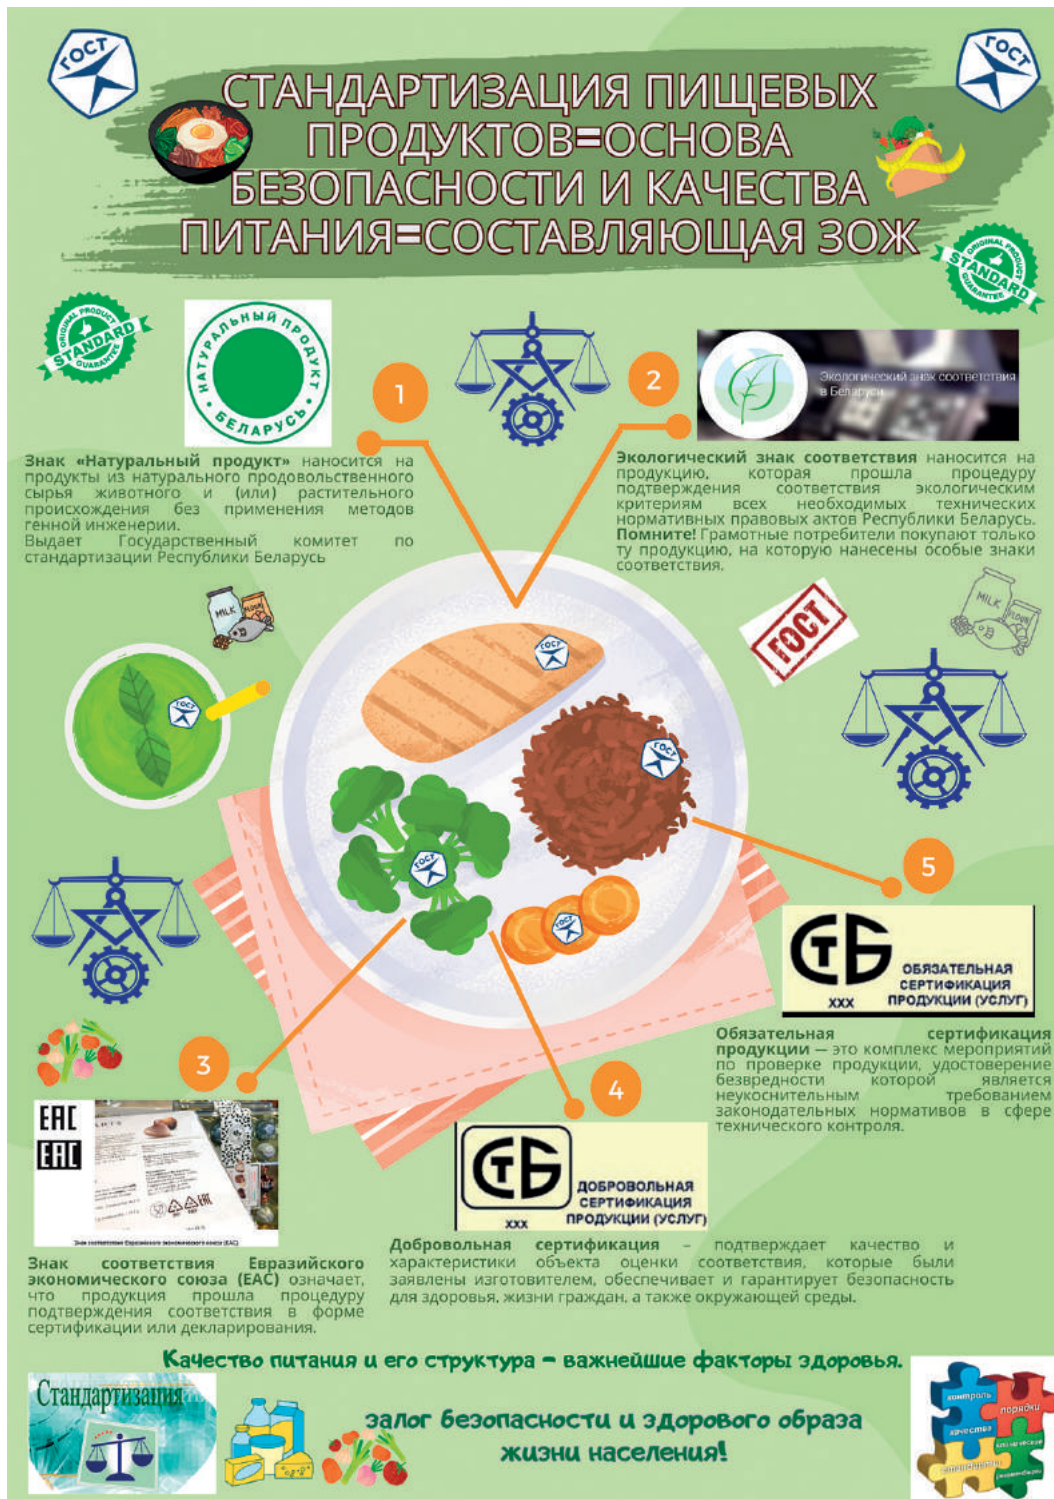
ГОСТ

ГОСТ

СТАНДАРТИЗАЦИЯ ПИЩЕВЫХ ПРОДУКТОВ=ОСНОВА БЕЗОПАСНОСТИ И КАЧЕСТВА ПИТАНИЯ=СОСТАВЛЯЮЩАЯ ЗОЖ

ORIGINAL PRODUCT STANDARD GUARANTEE

ORIGINAL PRODUCT STANDARD GUARANTEE

НАТУРАЛЬНЫЙ ПРОДУКТ БЕЛАРУСЬ

1

2

Экологический знак соответствия в Беларуси

Знак «Натуральный продукт» наносится на продукты из натурального продовольственного сырья животного и (или) растительного происхождения без применения методов генной инженерии.
Выдает Государственный комитет по стандартизации Республики Беларусь

Экологический знак соответствия наносится на продукцию, которая прошла процедуру подтверждения соответствия экологическим критериям всех необходимых технических нормативных правовых актов Республики Беларусь. Помните! Грамотные потребители покупают только ту продукцию, на которую нанесены особые знаки соответствия.

MILK FLOUR

ГОСТ

MILK FLOUR

5

СТБ XXX ОБЯЗАТЕЛЬНАЯ СЕРТИФИКАЦИЯ ПРОДУКЦИИ (УСЛУГ)

3

4

Обязательная сертификация продукции — это комплекс мероприятий по проверке продукции, удостоверение безвредности которой является неукоснительным требованием законодательных нормативов в сфере технического контроля.

ЕАС ЕАС

СТБ XXX ДОБРОВОЛЬНАЯ СЕРТИФИКАЦИЯ ПРОДУКЦИИ (УСЛУГ)

Знак Евразийского экономического союза (ЕАС) означает, что продукция прошла процедуру подтверждения соответствия в форме сертификации или декларирования.

Добровольная сертификация – подтверждает качество и характеристики объекта оценки соответствия, которые были заявлены изготовителем, обеспечивает и гарантирует безопасность для здоровья, жизни граждан, а также окружающей среды.

Качество питания и его структура – важнейшие факторы здоровья.

Стандартизация

залог безопасности и здорового образа жизни населения!

контроль порядок качество